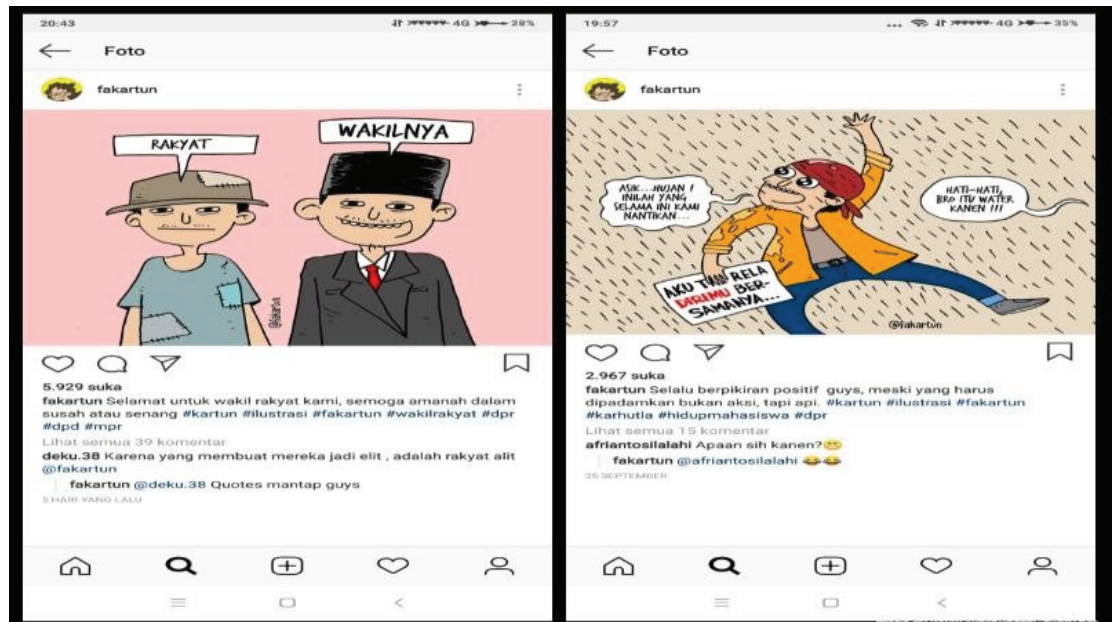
20:43 28%

Foto

fakartun

RAKYAT

WAKILNYA

@fakartun

5.929 suka

fakartun Selamat untuk wakil rakyat kami, semoga amanah dalam susah atau senang #kartun #ilustrasi #fakartun #wakilrakyat #dpr #dpd #mpr

Lihat semua 39 komentar

deku.38 Karena yang membuat mereka jadi elit , adalah rakyat alit @fakartun

fakartun @deku.38 Quotes mantap guys

5 HARI YANG LALU

19:57 35%

Foto

fakartun

ASIK...HUJAN ! INILAH YANG SELAMA INI KAMI NANTIKAN...

HATI-HATI, BRO ITU WATER KANEN !!!

AKU TAK RELA DIRIMU BERSAMANYA...

@fakartun

2.967 suka

fakartun Selalu berpikiran positif guys, meski yang harus dipadamkan bukan aksi, tapi api. #kartun #ilustrasi #fakartun #karhutla #hidupmahasiswa #dpr

Lihat semua 15 komentar

afriantosilalahi Apaan sih kanen?😁

fakartun @afriantosilalahi 😂😂

25 SEPTEMBER